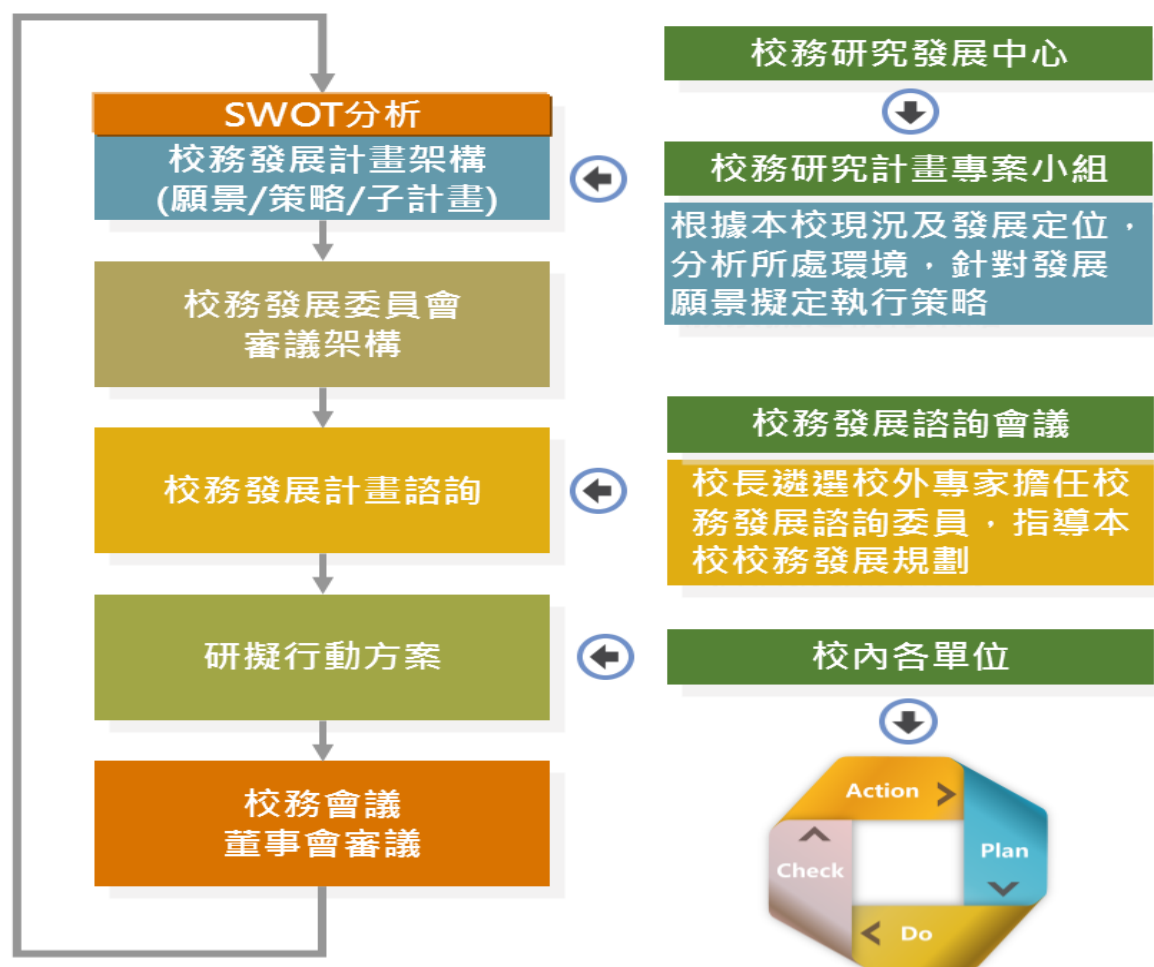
SWOT分析

校務發展計畫架構
(願景/策略/子計畫)

校務發展委員會
審議架構

校務發展計畫諮詢

研擬行動方案

校務會議
董事會審議

校務研究發展中心

校務研究計畫專案小組

根據本校現況及發展定位，分析所處環境，針對發展願景擬定執行策略

校務發展諮詢會議

校長遴選校外專家擔任校務發展諮詢委員，指導本校校務發展規劃

校內各單位

Action

Plan

Do

Check